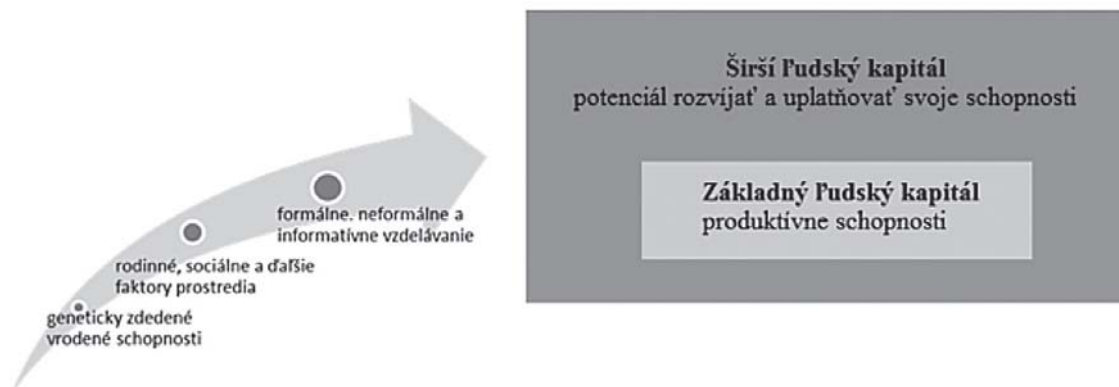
genetický zdedené vrodené schopnosti

rodinné, sociálne a ďalšie faktory prostredia

formálne, neformálne a informatívne vzdelávanie

Širší ľudský kapitál
potenciál rozvíjať a uplatňovať svoje schopnosti

Základný ľudský kapitál
produktívne schopnosti